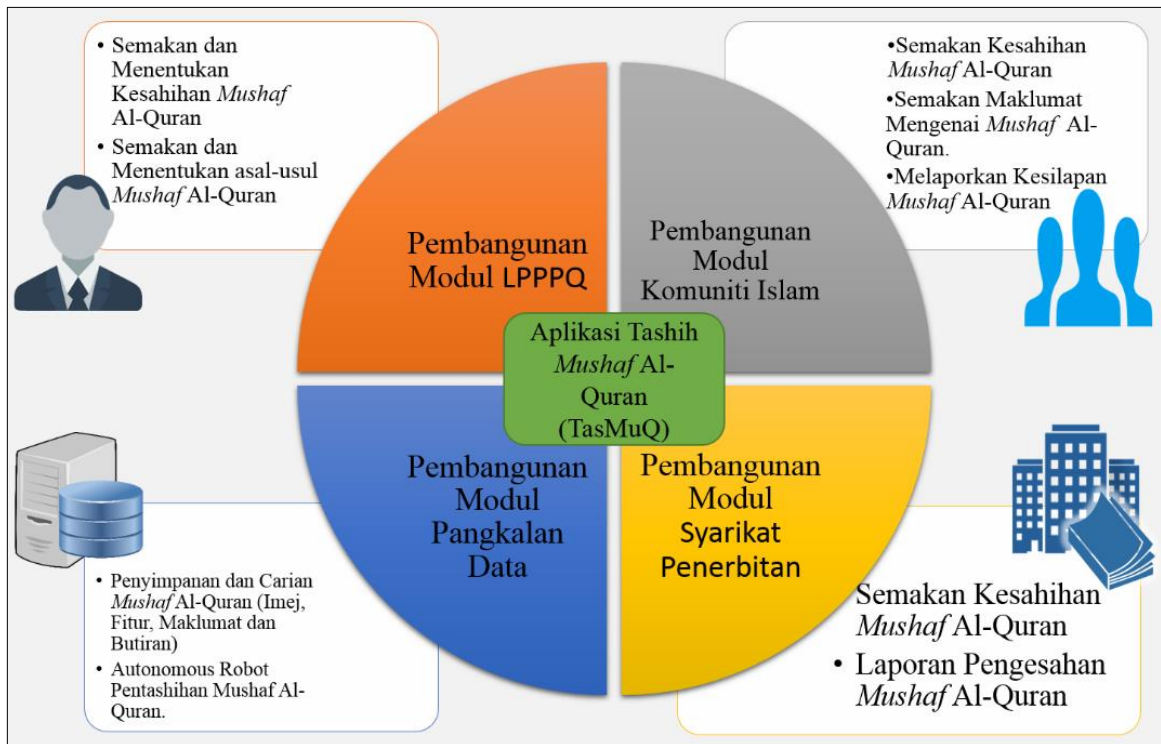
• Semakan dan Menentukan Kesahihan *Mushaf* Al-Quran
• Semakan dan Menentukan asal-usul *Mushaf* Al-Quran

•Semakan Kesahihan *Mushaf* Al-Quran
•Semakan Maklumat Mengenai *Mushaf* Al-Quran.
•Melaporkan Kesilapan *Mushaf* Al-Quran

Pembangunan Modul LPPPQ

Pembangunan Modul Komuniti Islam

Aplikasi Tashih *Mushaf* Al-Quran (TasMuQ)

Pembangunan Modul Pangkalan Data

Pembangunan Modul Syarikat Penerbitan

• Penyimpanan dan Carian *Mushaf* Al-Quran (Imej, Fitur, Maklumat dan Butiran)
• Autonomous Robot Pentashihan Mushaf Al-Quran.

Semakan Kesahihan *Mushaf* Al-Quran
• Laporan Pengesahan *Mushaf* Al-Quran